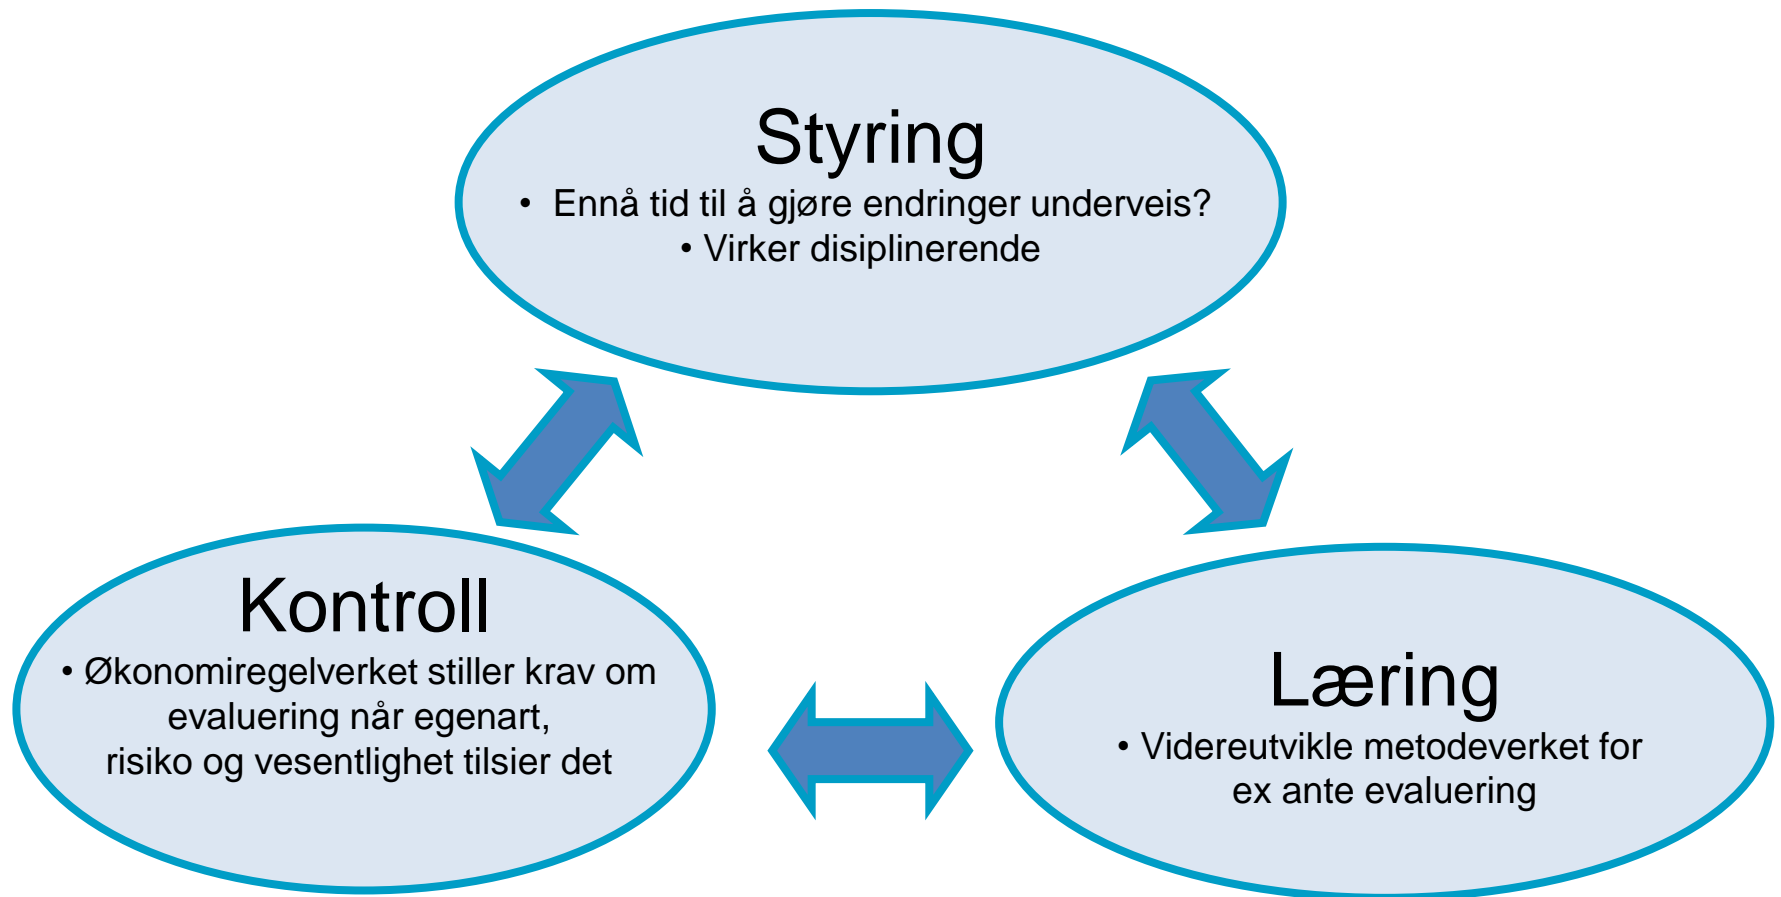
Styring

• Ennå tid til å gjøre endringer underveis?
• Virker disiplinerende

Kontroll

• Økonomiregelverket stiller krav om evaluering når egenart, risiko og vesentlighet tilsier det

Læring

• Videreutvikle metodeverket for ex ante evaluering